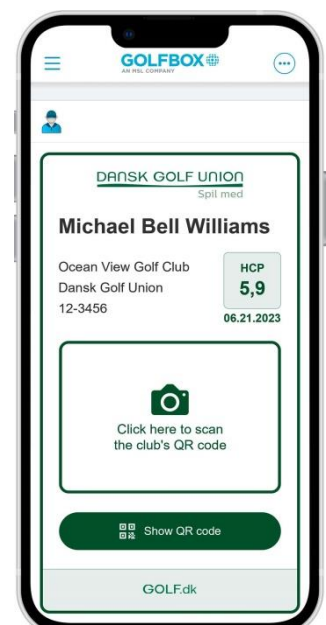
GOLFBOX
AN MSL COMPANY

DANSK GOLF UNION
Spil med

Michael Bell Williams

Ocean View Golf Club
Dansk Golf Union
12-3456

HCP
5,9
06.21.2023

Click here to scan the club's QR code

Show QR code

GOLF.dk